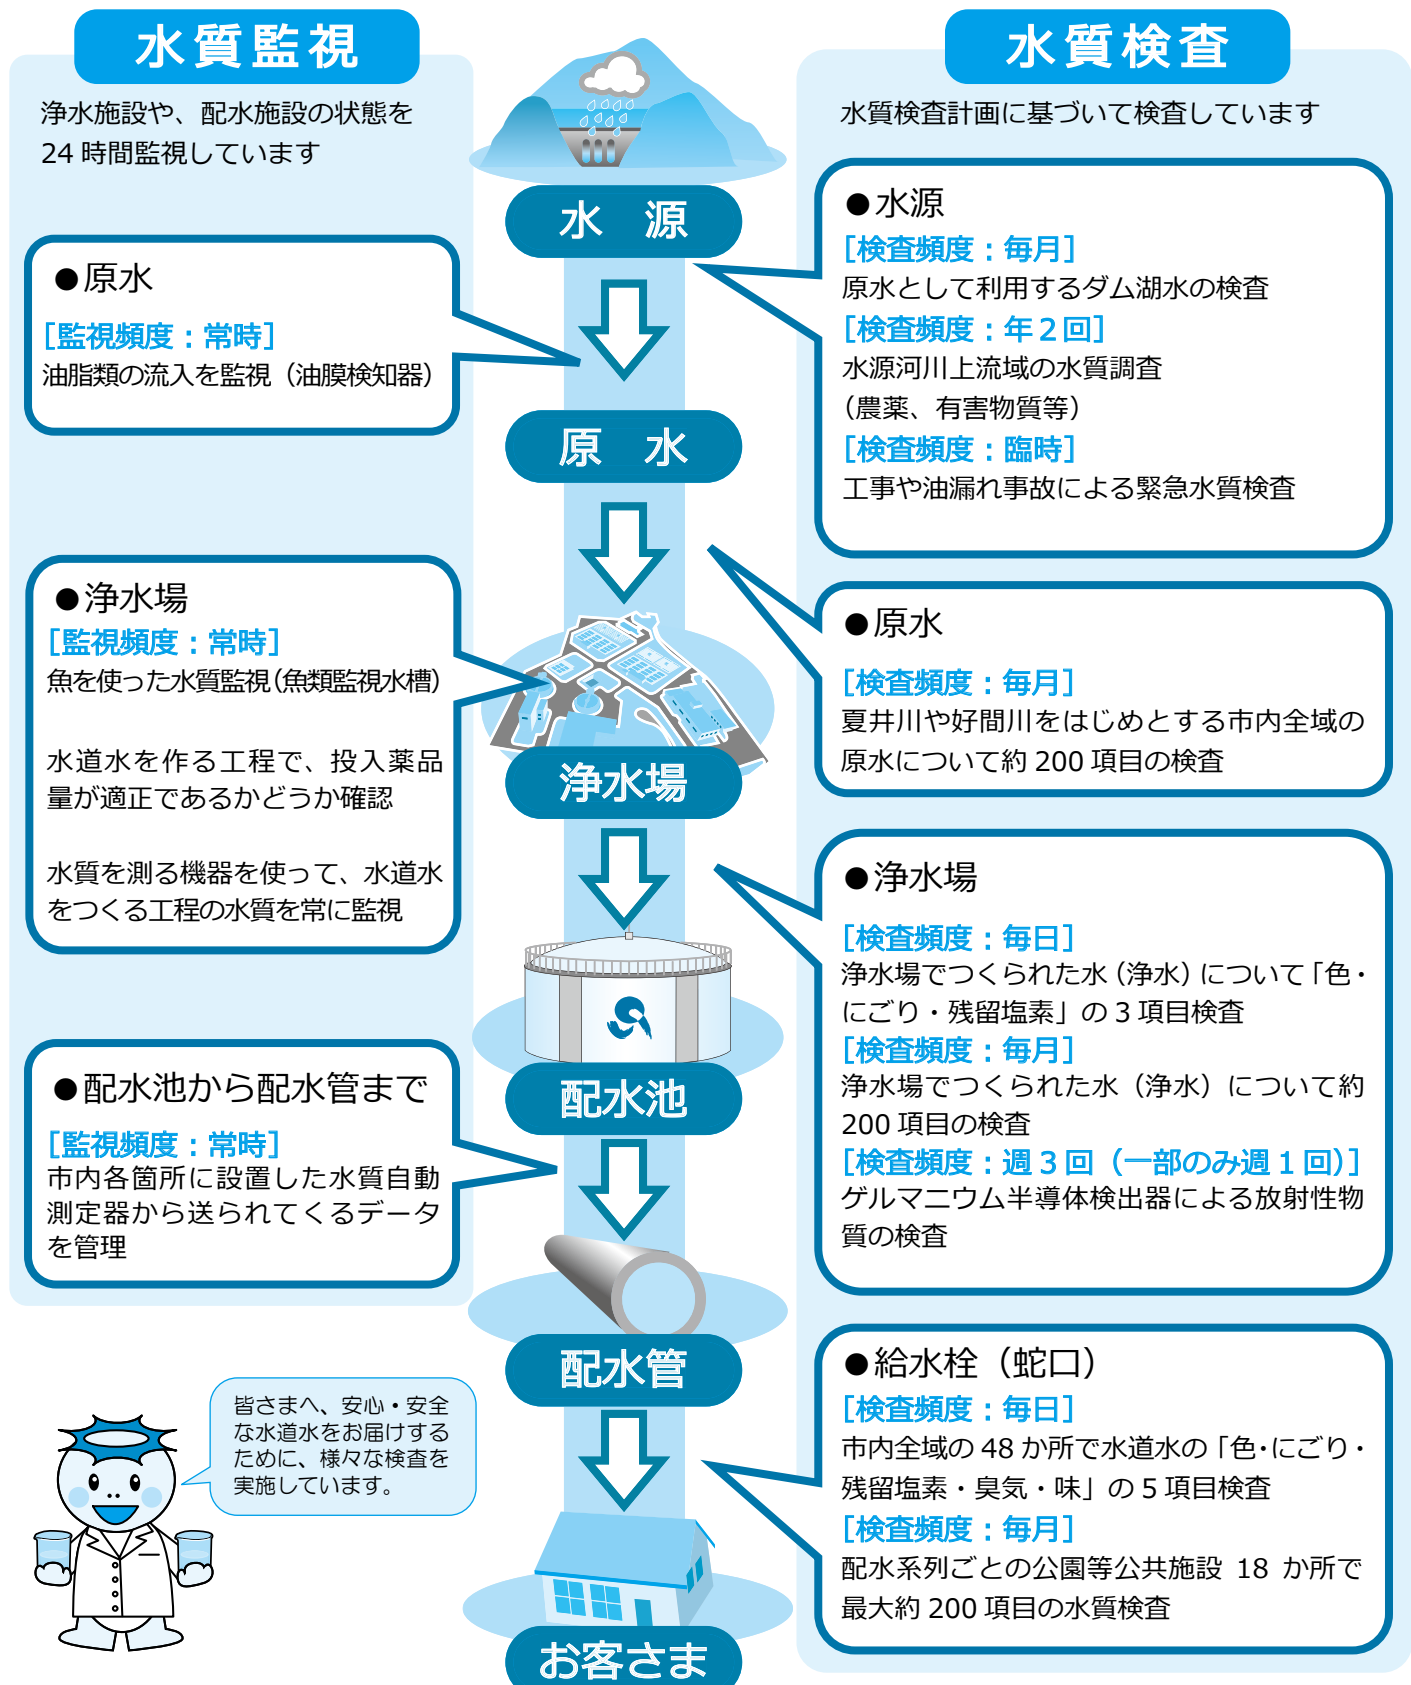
水質監視

浄水施設や、配水施設の状態を24時間監視しています

●原水
[監視頻度：常時]
油脂類の流入を監視（油膜検知器）

●浄水場
[監視頻度：常時]
魚を使った水質監視(魚類監視水槽)

水道水を作る工程で、投入薬品量が適正であるかどうか確認

水質を測る機器を使って、水道水をつくる工程の水質を常に監視

●配水池から配水管まで
[監視頻度：常時]
市内各箇所に設置した水質自動測定器から送られてくるデータを管理

皆さまへ、安心・安全な水道水をお届けするために、様々な検査を実施しています。

水源

原水

浄水場

配水池

配水管

お客さま

水質検査

水質検査計画に基づいて検査しています

●水源
[検査頻度：毎月]
原水として利用するダム湖水の検査
[検査頻度：年２回]
水源河川上流域の水質調査
（農薬、有害物質等）
[検査頻度：臨時]
工事や油漏れ事故による緊急水質検査

●原水
[検査頻度：毎月]
夏井川や好間川をはじめとする市内全域の原水について約200項目の検査

●浄水場
[検査頻度：毎日]
浄水場でつくられた水（浄水）について「色・にごり・残留塩素」の３項目検査
[検査頻度：毎月]
浄水場でつくられた水（浄水）について約200項目の検査
[検査頻度：週３回（一部のみ週１回)]
ゲルマニウム半導体検出器による放射性物質の検査

●給水栓（蛇口）
[検査頻度：毎日]
市内全域の48か所で水道水の「色・にごり・残留塩素・臭気・味」の５項目検査
[検査頻度：毎月]
配水系列ごとの公園等公共施設 18 か所で最大約200項目の水質検査